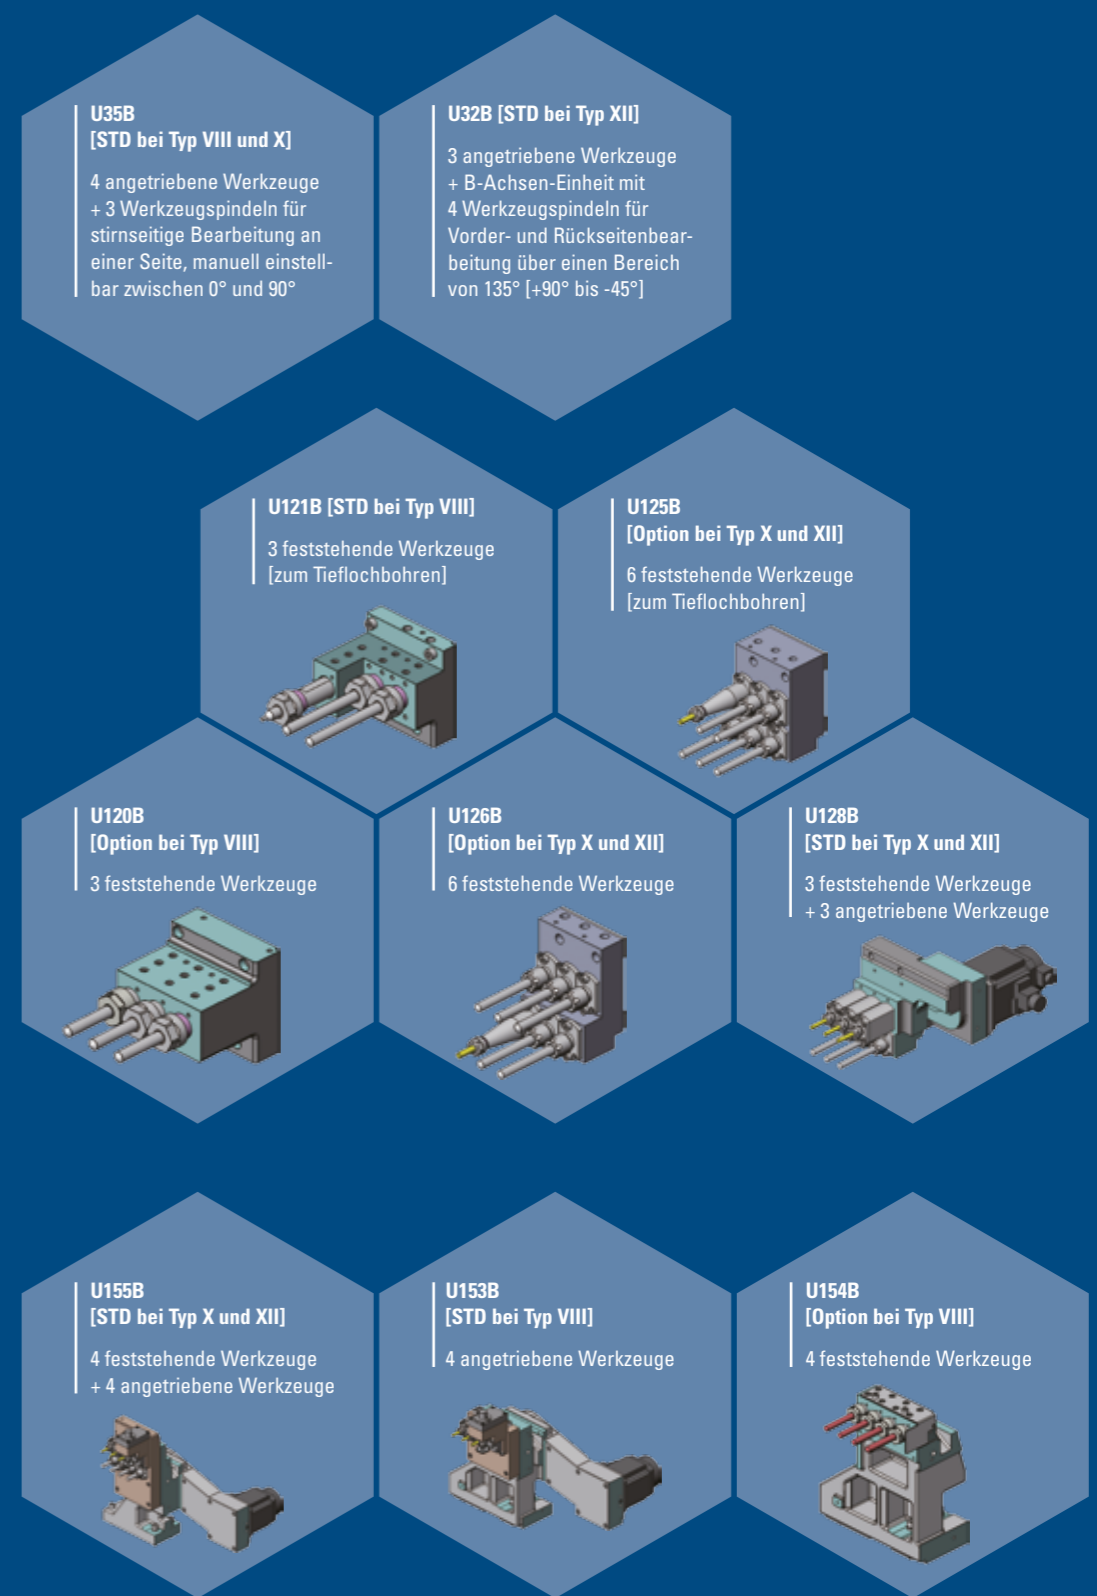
U35B
[STD bei Typ VIII und X]

4 angetriebene Werkzeuge + 3 Werkzeugspindeln für stirnseitige Bearbeitung an einer Seite, manuell einstellbar zwischen 0° und 90°

U32B [STD bei Typ XII]

3 angetriebene Werkzeuge + B-Achsen-Einheit mit 4 Werkzeugspindeln für Vorder- und Rückseitenbearbeitung über einen Bereich von 135° [+90° bis -45°]

U121B [STD bei Typ VIII]

3 feststehende Werkzeuge [zum Tieflochbohren]

U125B
[Option bei Typ X und XII]

6 feststehende Werkzeuge [zum Tieflochbohren]

U120B
[Option bei Typ VIII]

3 feststehende Werkzeuge

U126B
[Option bei Typ X und XII]

6 feststehende Werkzeuge

U128B
[STD bei Typ X und XII]

3 feststehende Werkzeuge + 3 angetriebene Werkzeuge

U155B
[STD bei Typ X und XII]

4 feststehende Werkzeuge + 4 angetriebene Werkzeuge

U153B
[STD bei Typ VIII]

4 angetriebene Werkzeuge

U154B
[Option bei Typ VIII]

4 feststehende Werkzeuge